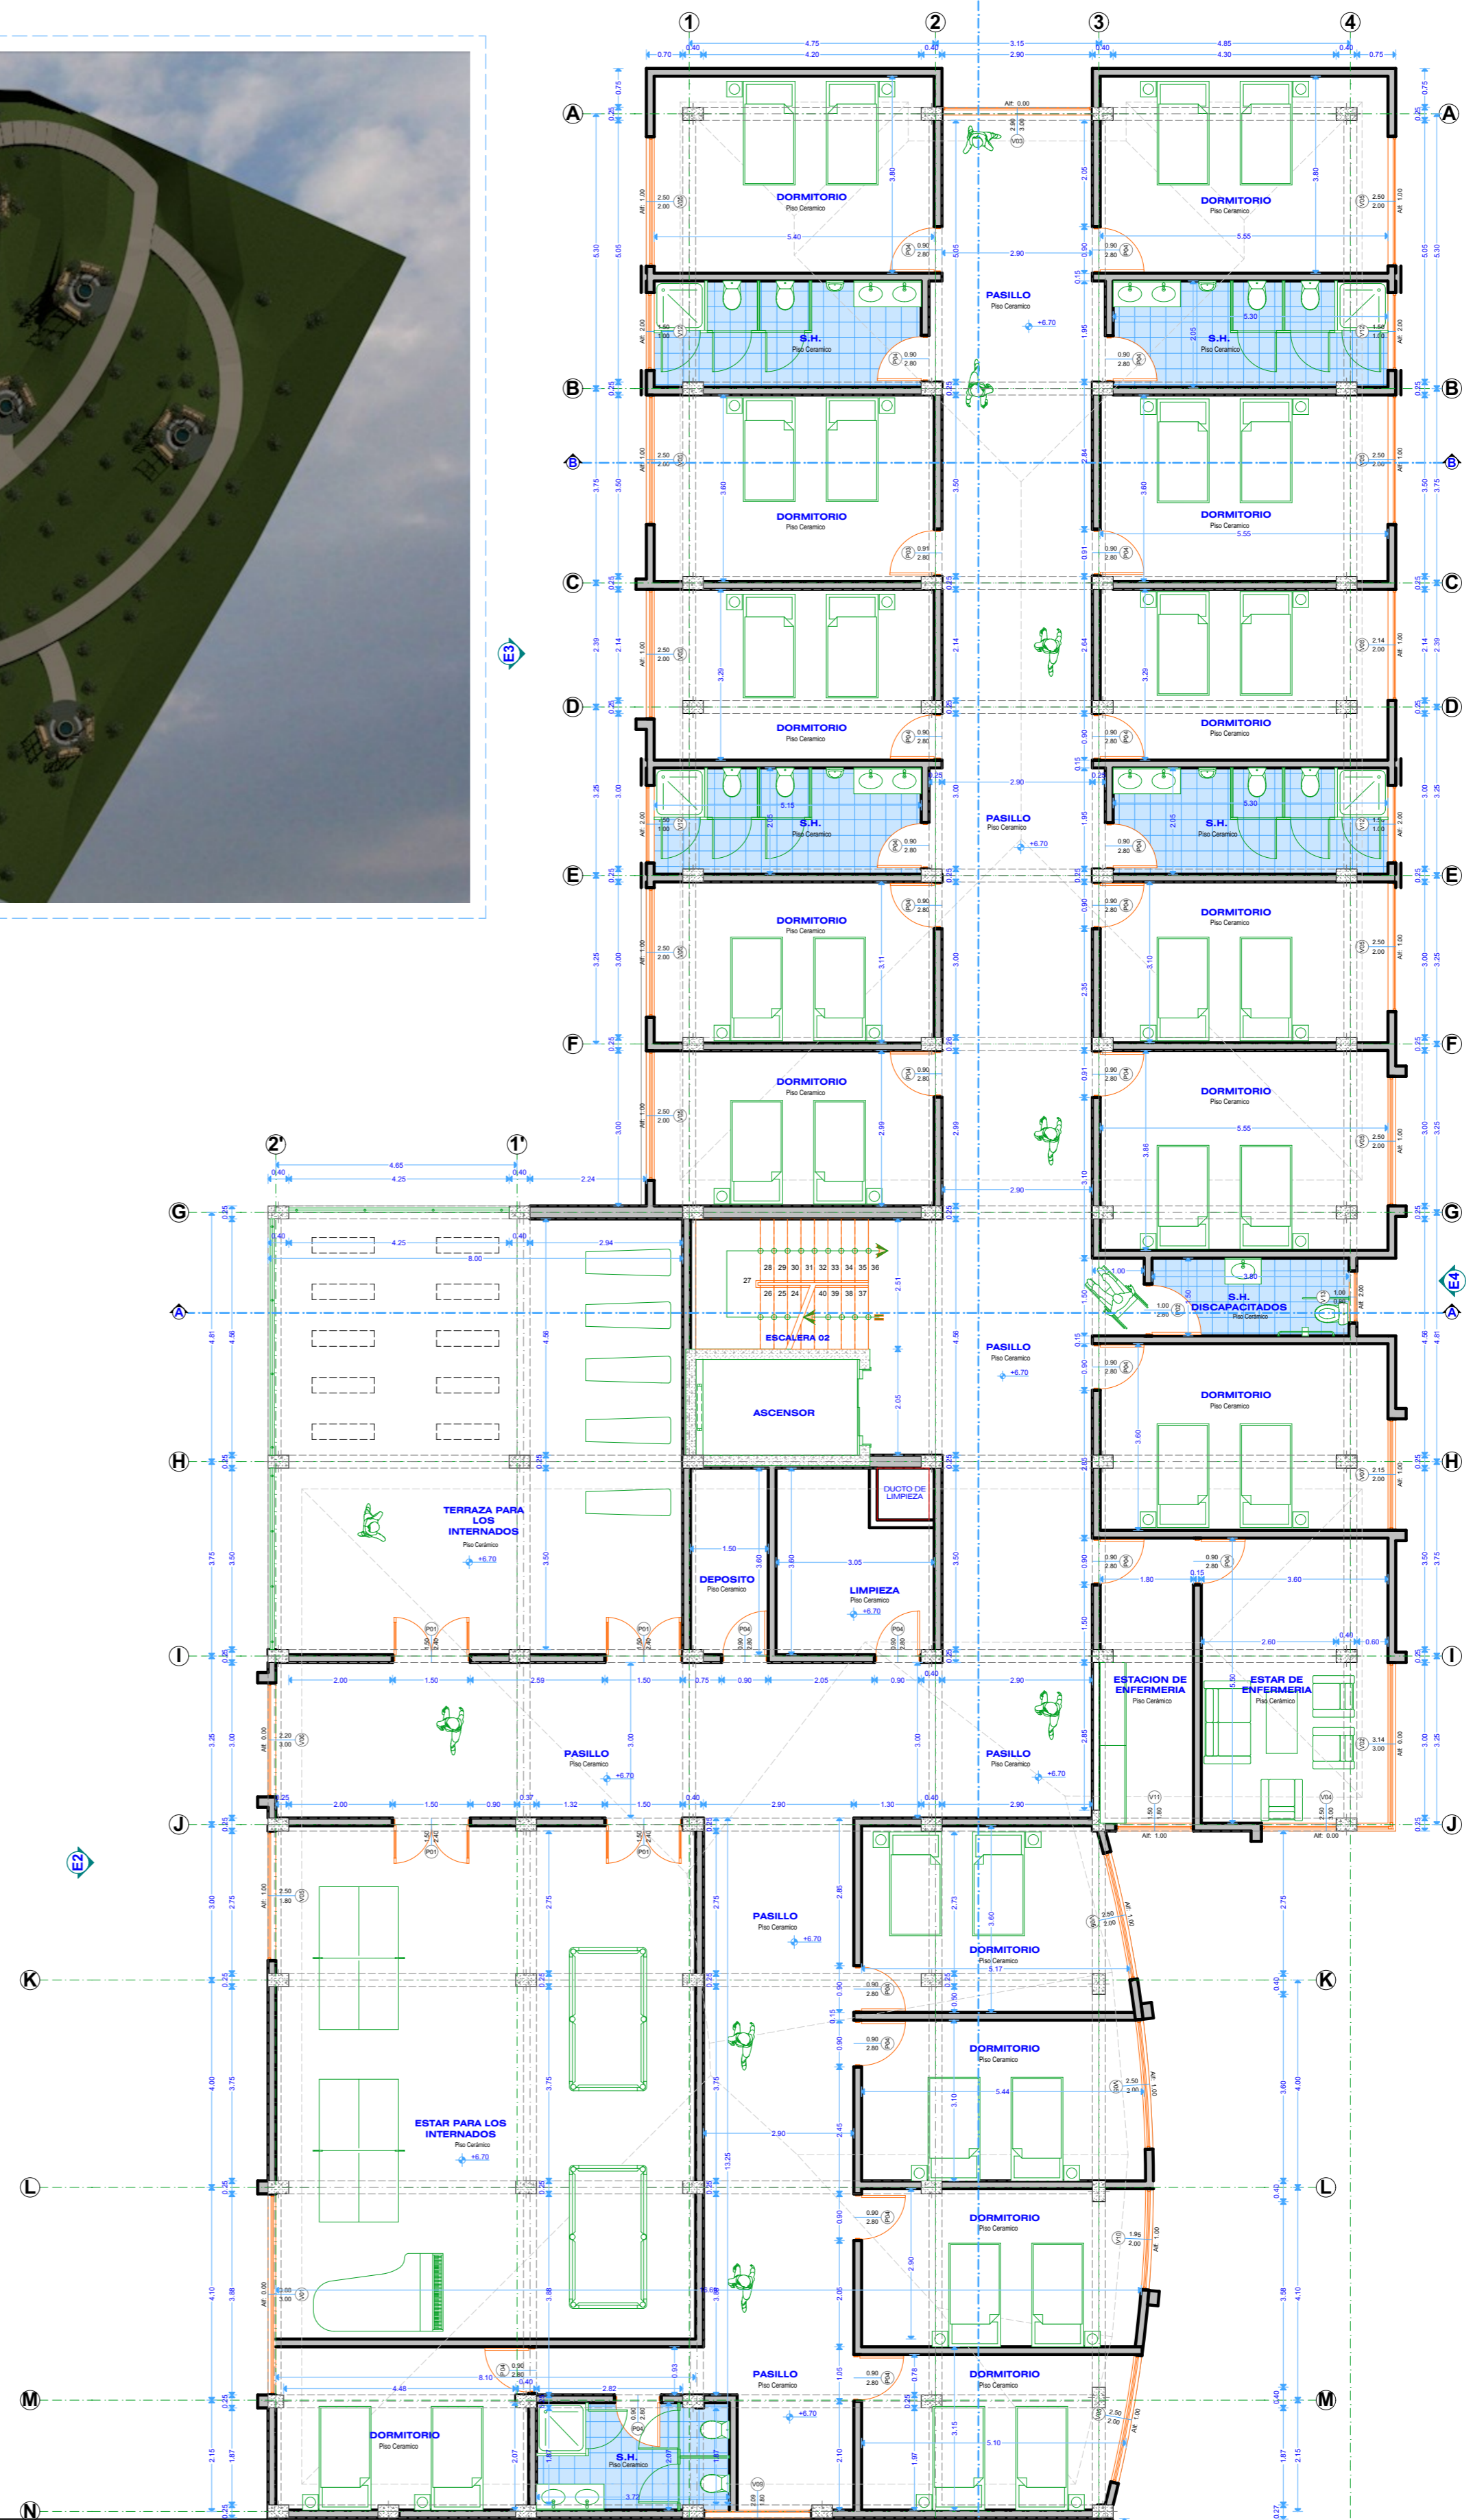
1
2
3
4
A
B
C
D
E
F
G
H
I
J
K
L
M
N
2'
1'
E3
E4
E2

DORMITORIO
Piso Ceramico

S.H.
Piso Ceramico

PASILLO
Piso Ceramico
+6.70

ESCALERA 02

ASCENSOR

DUCTO DE LIMPIEZA

TERRAZA PARA LOS INTERNADOS
Piso Ceramico
+6.70

DEPOSITO
Piso Ceramico

LIMPIEZA
Piso Ceramico
+6.70

S.H. DISCAPACITADOS
Piso Ceramico

ESTACION DE ENFERMERIA
Piso Ceramico

ESTAR DE ENFERMERIA
Piso Ceramico

ESTAR PARA LOS INTERNADOS
Piso Ceramico
+6.70

27
28 29 30 31 32 33 34 35 36
26 25 24
40 39 38 37

4.75
4.20
3.15
2.90
4.85
4.30
0.70
0.40
0.75
4.65
4.25
2.24
2.94
8.00
5.40
5.55
5.30
5.15
5.17
5.44
5.10
3.80
3.60
3.29
3.11
3.10
2.99
3.86
13.25
Alf. 0.00
Alf. 1.00
Alf. 2.00